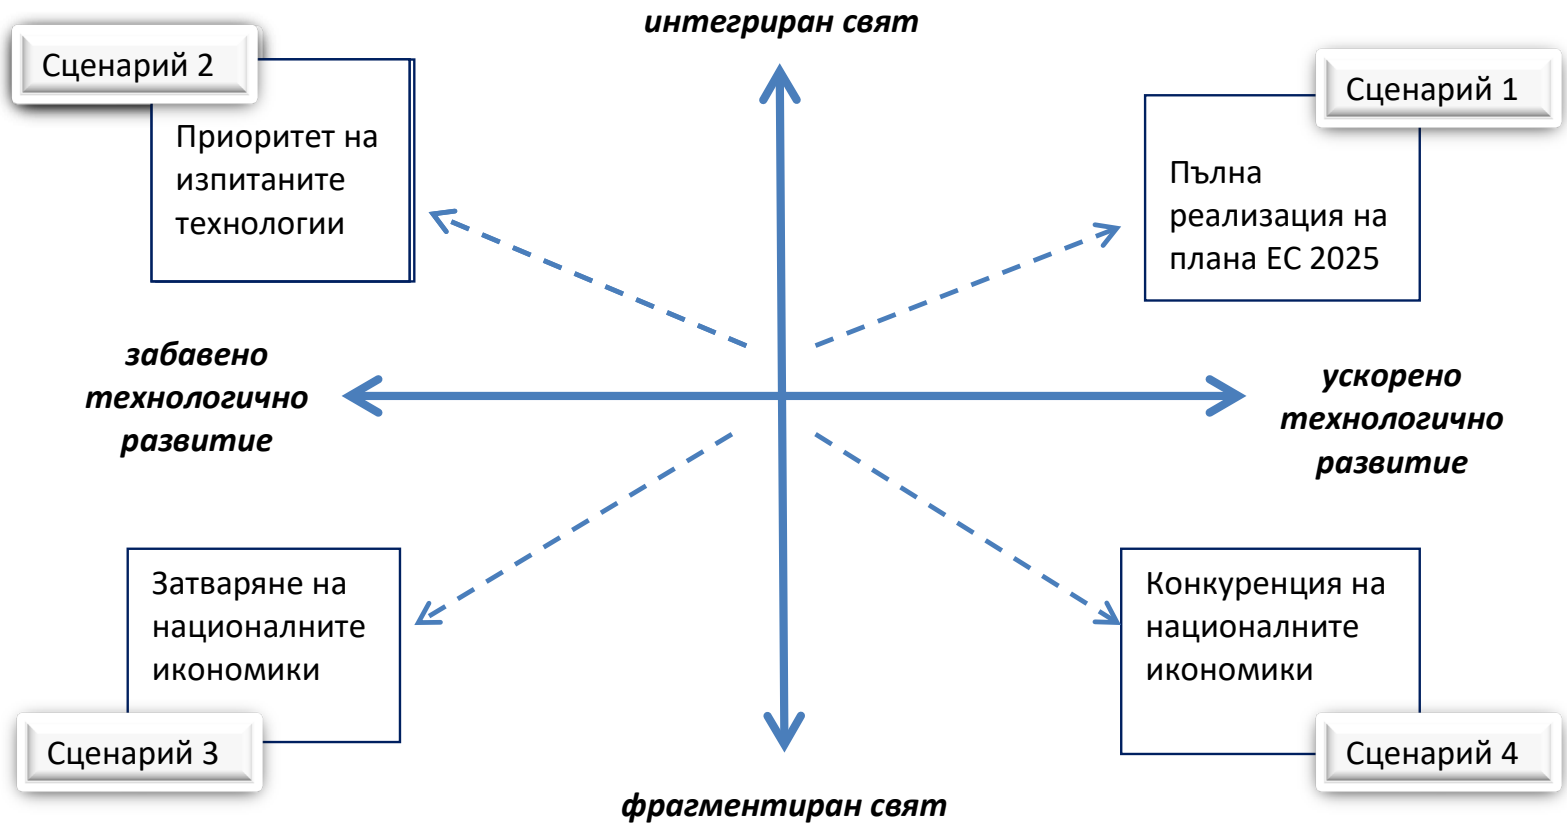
интегриран свят

Сценарий 2

Приоритет на изпитаните технологии

Сценарий 1

Пълна реализация на плана ЕС 2025

забавено технологично развитие

ускорено технологично развитие

Затваряне на националните икономики

Сценарий 3

Конкуренция на националните икономики

Сценарий 4

фрагментиран свят